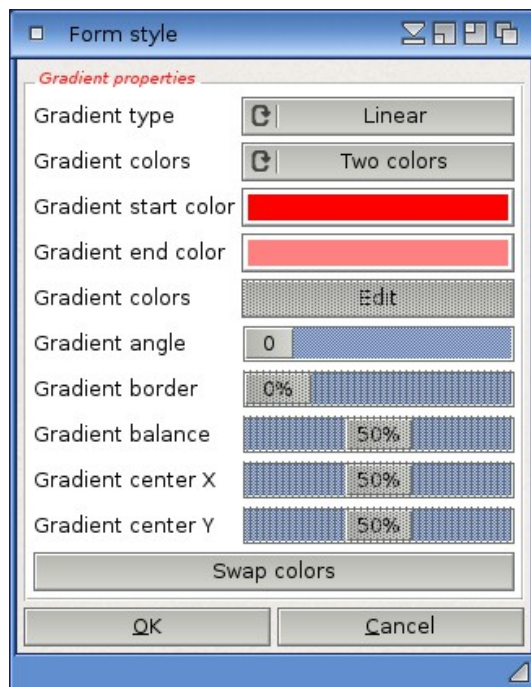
Form style

Gradient properties

Gradient type | Linear
Gradient colors | Two colors
Gradient start color
Gradient end color
Gradient colors | Edit
Gradient angle | 0
Gradient border | 0%
Gradient balance | 50%
Gradient center X | 50%
Gradient center Y | 50%

Swap colors

OK
Cancel